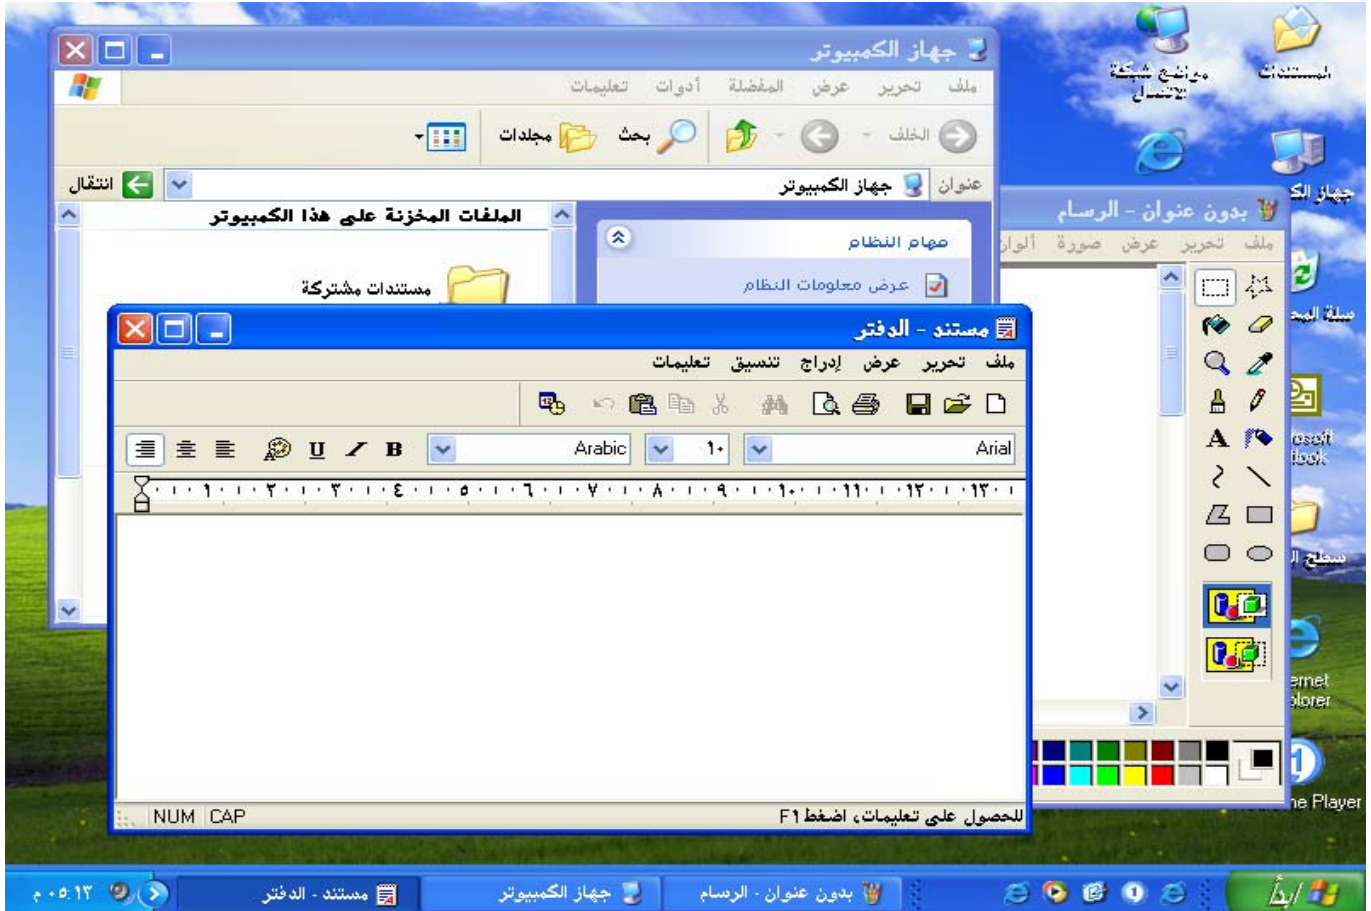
المستندات
مواضع شبكة الاتصال
جهاز الك
سلة المح
rosoft tlook
سطح ا
ernet plorer
ne Player

جهاز الكمبيوتر
ملف تحرير عرض المفضلة أدوات تعليمات
الخلف بحث مجلدات
عنوان جهاز الكمبيوتر انتقال
مهام النظام
عرض معلومات النظام
الملفات المخزنة على هذا الكمبيوتر
مستندات مشتركة

بدون عنوان - الرسام
ملف تحرير عرض صورة ألوان

مستند - الدفتر
ملف تحرير عرض إدراج تنسيق تعليمات
Arial ١٠ Arabic
B U
١ ٢ ٣ ٤ ٥ ٦ ٧ ٨ ٩ ١٠ ١١ ١٢ ١٣
للحصول على تعليمات، اضغط F1
NUM CAP

ابدأ بدون عنوان - الرسام جهاز الكمبيوتر مستند - الدفتر ٠٥:١٣ م